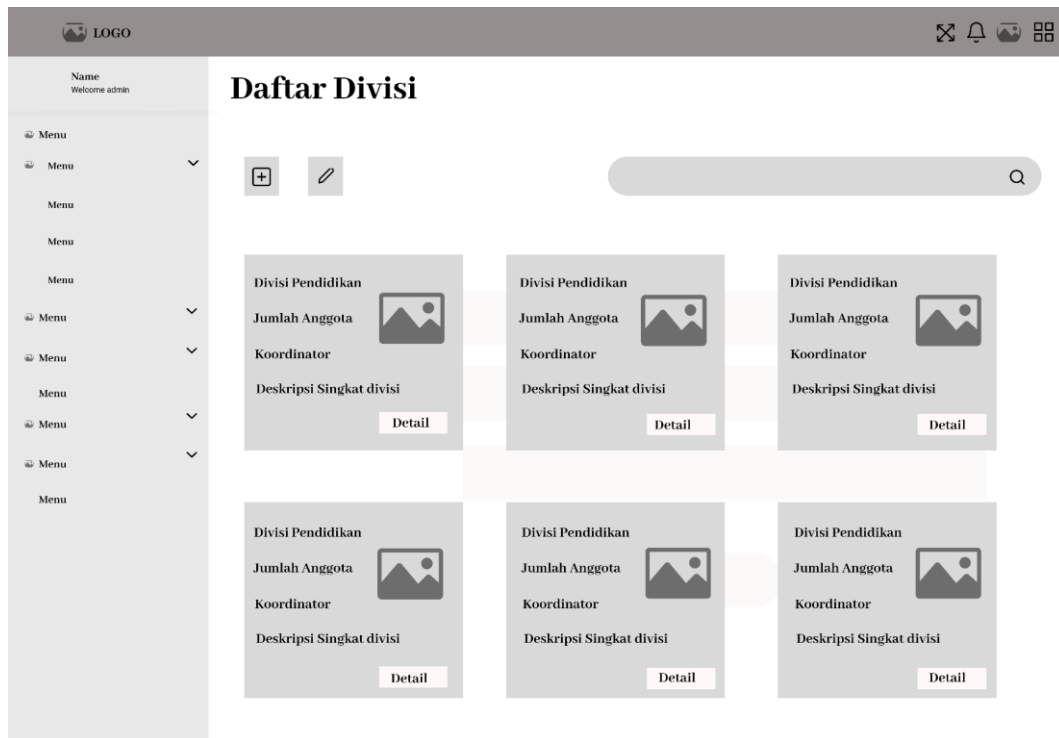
LOGO

Name
Welcome admin

Menu
Menu
Menu
Menu
Menu
Menu
Menu
Menu
Menu
Menu
Menu

Daftar Divisi

Divisi Pendidikan
Jumlah Anggota
Koordinator
Deskripsi Singkat divisi
Detail

Divisi Pendidikan
Jumlah Anggota
Koordinator
Deskripsi Singkat divisi
Detail

Divisi Pendidikan
Jumlah Anggota
Koordinator
Deskripsi Singkat divisi
Detail

Divisi Pendidikan
Jumlah Anggota
Koordinator
Deskripsi Singkat divisi
Detail

Divisi Pendidikan
Jumlah Anggota
Koordinator
Deskripsi Singkat divisi
Detail

Divisi Pendidikan
Jumlah Anggota
Koordinator
Deskripsi Singkat divisi
Detail